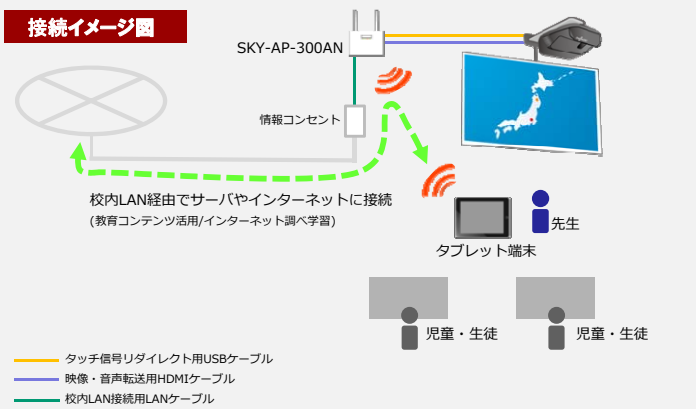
接続イメージ図

SKY-AP-300AN

情報コンセント

校内LAN経由でサーバやインターネットに接続
(教育コンテンツ活用/インターネット調べ学習)

先生

タブレット端末

児童・生徒

児童・生徒

タッチ信号リダイレクト用USBケーブル
映像・音声転送用HDMIケーブル
校内LAN接続用LANケーブル